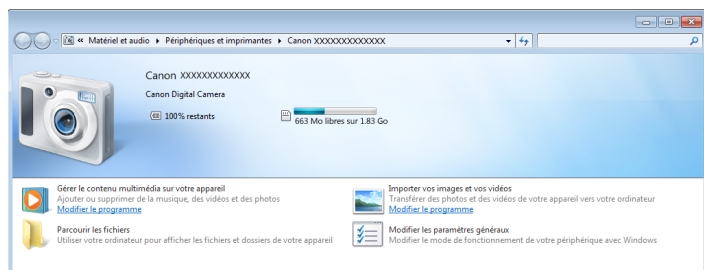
« Matériel et audio ▸ Périphériques et imprimantes ▸ Canon XXXXXXXXXXXXX

Canon XXXXXXXXXXXXX

Canon Digital Camera

100% restants

663 Mo libres sur 1.83 Go

Gérer le contenu multimédia sur votre appareil
Ajouter ou supprimer de la musique, des vidéos et des photos
Modifier le programme

Importer vos images et vos vidéos
Transférer des photos et des vidéos de votre appareil vers votre ordinateur
Modifier le programme

Parcourir les fichiers
Utiliser votre ordinateur pour afficher les fichiers et dossiers de votre appareil

Modifier les paramètres généraux
Modifier le mode de fonctionnement de votre périphérique avec Windows